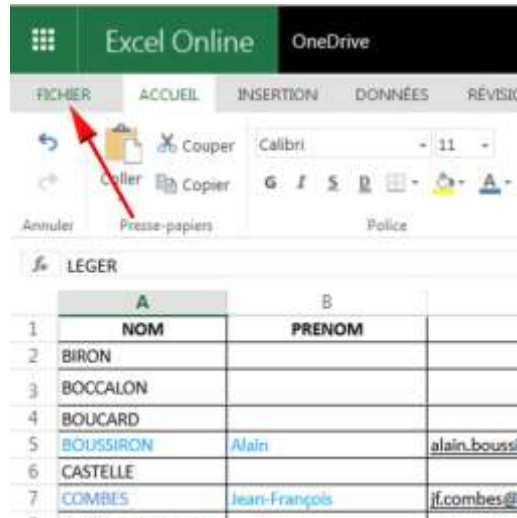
Excel Online OneDrive

FICHIER ACCUEIL INSERTION DONNÉES RÉVISIO

Couper
Coller Copier
Calibri 11
G I S

Annuler Presse-papiers Police

LEGER

|   | A | B |   |
|---|---|---|---|
| 1 | NOM | PRENOM |   |
| 2 | BIRON |   |   |
| 3 | BOCCALON |   |   |
| 4 | BOUCARD |   |   |
| 5 | BOUSSIRON | Alain | alain.boussi |
| 6 | CASTELLE |   |   |
| 7 | COMBES | Jean-François | jf.combes@ |